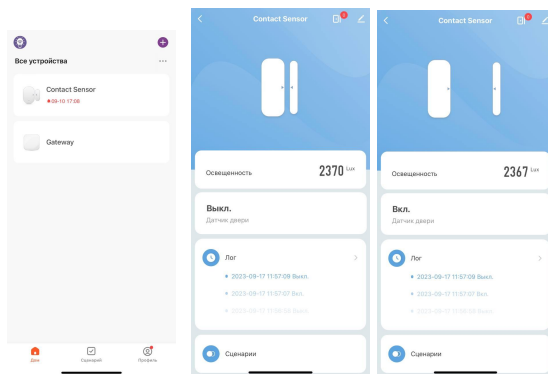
Все устройства

Contact Sensor
09-10 17:08

Gateway

Дом
Сценарий
Профиль

Contact Sensor

Освещенность
2370 Lux

Выкл.
Датчик двери

Лог
2023-09-17 11:57:09 Выкл.
2023-09-17 11:57:07 Вкл.
2023-09-17 11:56:58 Выкл.

Сценарии

Contact Sensor

Освещенность
2367 Lux

Вкл.
Датчик двери

Лог
2023-09-17 11:57:09 Выкл.
2023-09-17 11:57:07 Вкл.
2023-09-17 11:56:58 Выкл.

Сценарии